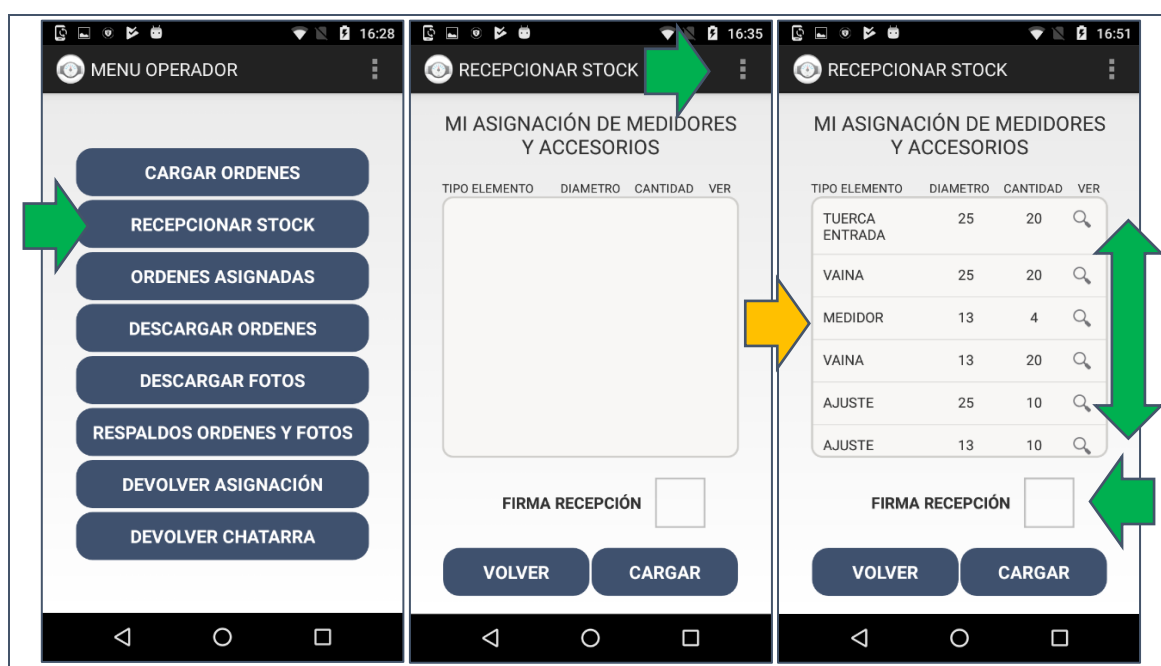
16:28

MENU OPERADOR

CARGAR ORDENES

RECEPCIONAR STOCK

ORDENES ASIGNADAS

DESCARGAR ORDENES

DESCARGAR FOTOS

RESPALDOS ORDENES Y FOTOS

DEVOLVER ASIGNACIÓN

DEVOLVER CHATARRA

16:35

RECEPCIONAR STOCK

MI ASIGNACIÓN DE MEDIDORES Y ACCESORIOS

| TIPO ELEMENTO | DIAMETRO | CANTIDAD | VER |
|---|---|---|---|

FIRMA RECEPCIÓN

VOLVER

CARGAR

16:51

RECEPCIONAR STOCK

MI ASIGNACIÓN DE MEDIDORES Y ACCESORIOS

| TIPO ELEMENTO | DIAMETRO | CANTIDAD | VER |
|---|---|---|---|
| TUERCA ENTRADA | 25 | 20 | |
| VAINA | 25 | 20 | |
| MEDIDOR | 13 | 4 | |
| VAINA | 13 | 20 | |
| AJUSTE | 25 | 10 | |
| AJUSTE | 13 | 10 | |

FIRMA RECEPCIÓN

VOLVER

CARGAR